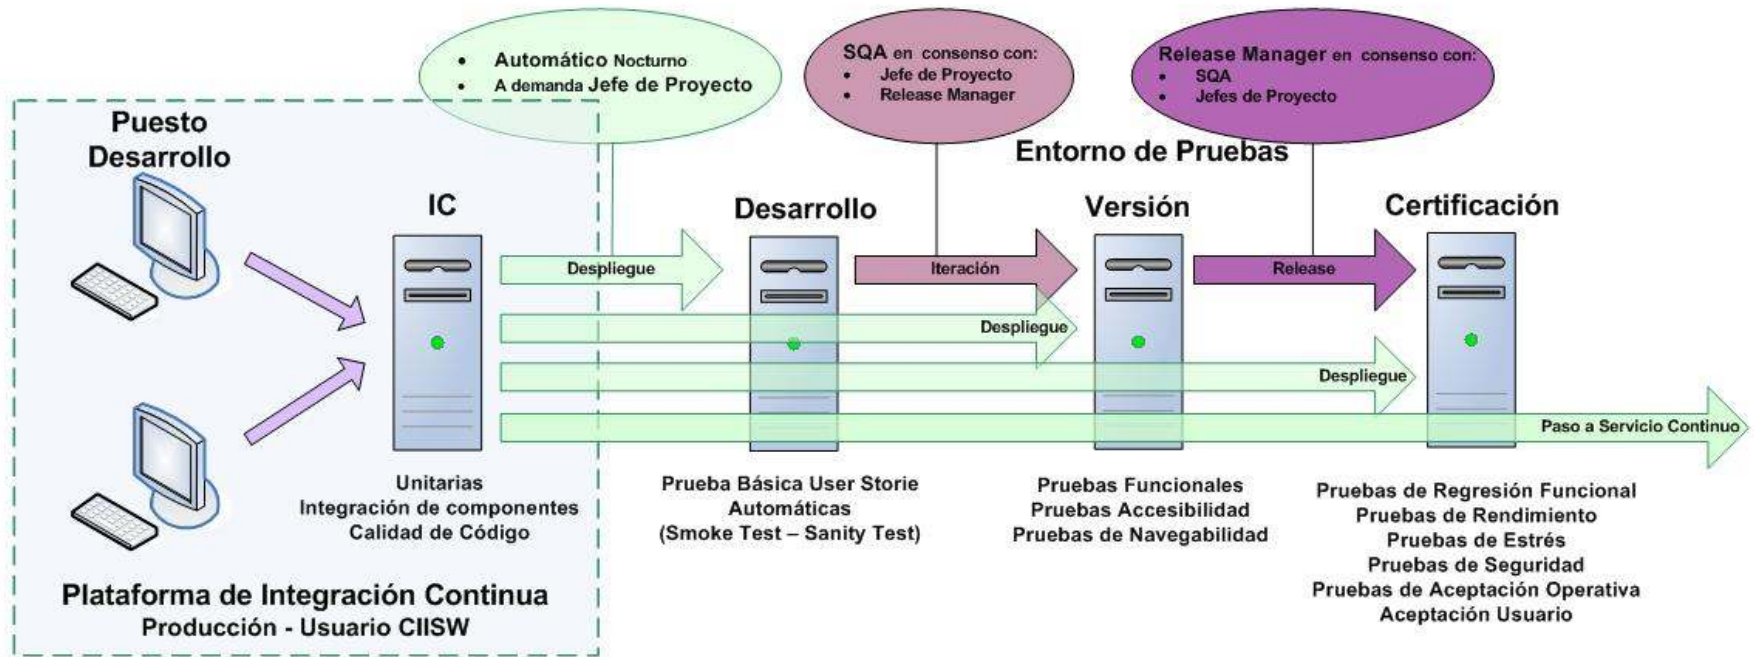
• Automático Nocturno
• A demanda Jefe de Proyecto

SQA en consenso con:
• Jefe de Proyecto
• Release Manager

Release Manager en consenso con:
• SQA
• Jefes de Proyecto

Puesto Desarrollo

Entorno de Pruebas

IC

Desarrollo

Versión

Certificación

Despliegue

Iteración

Release

Despliegue

Despliegue

Paso a Servicio Continuo

Unitarias
Integración de componentes
Calidad de Código

Prueba Básica User Storie
Automáticas
(Smoke Test – Sanity Test)

Pruebas Funcionales
Pruebas Accesibilidad
Pruebas de Navegabilidad

Pruebas de Regresión Funcional
Pruebas de Rendimiento
Pruebas de Estrés
Pruebas de Seguridad
Pruebas de Aceptación Operativa
Aceptación Usuario

Plataforma de Integración Continua
Producción - Usuario CIISW